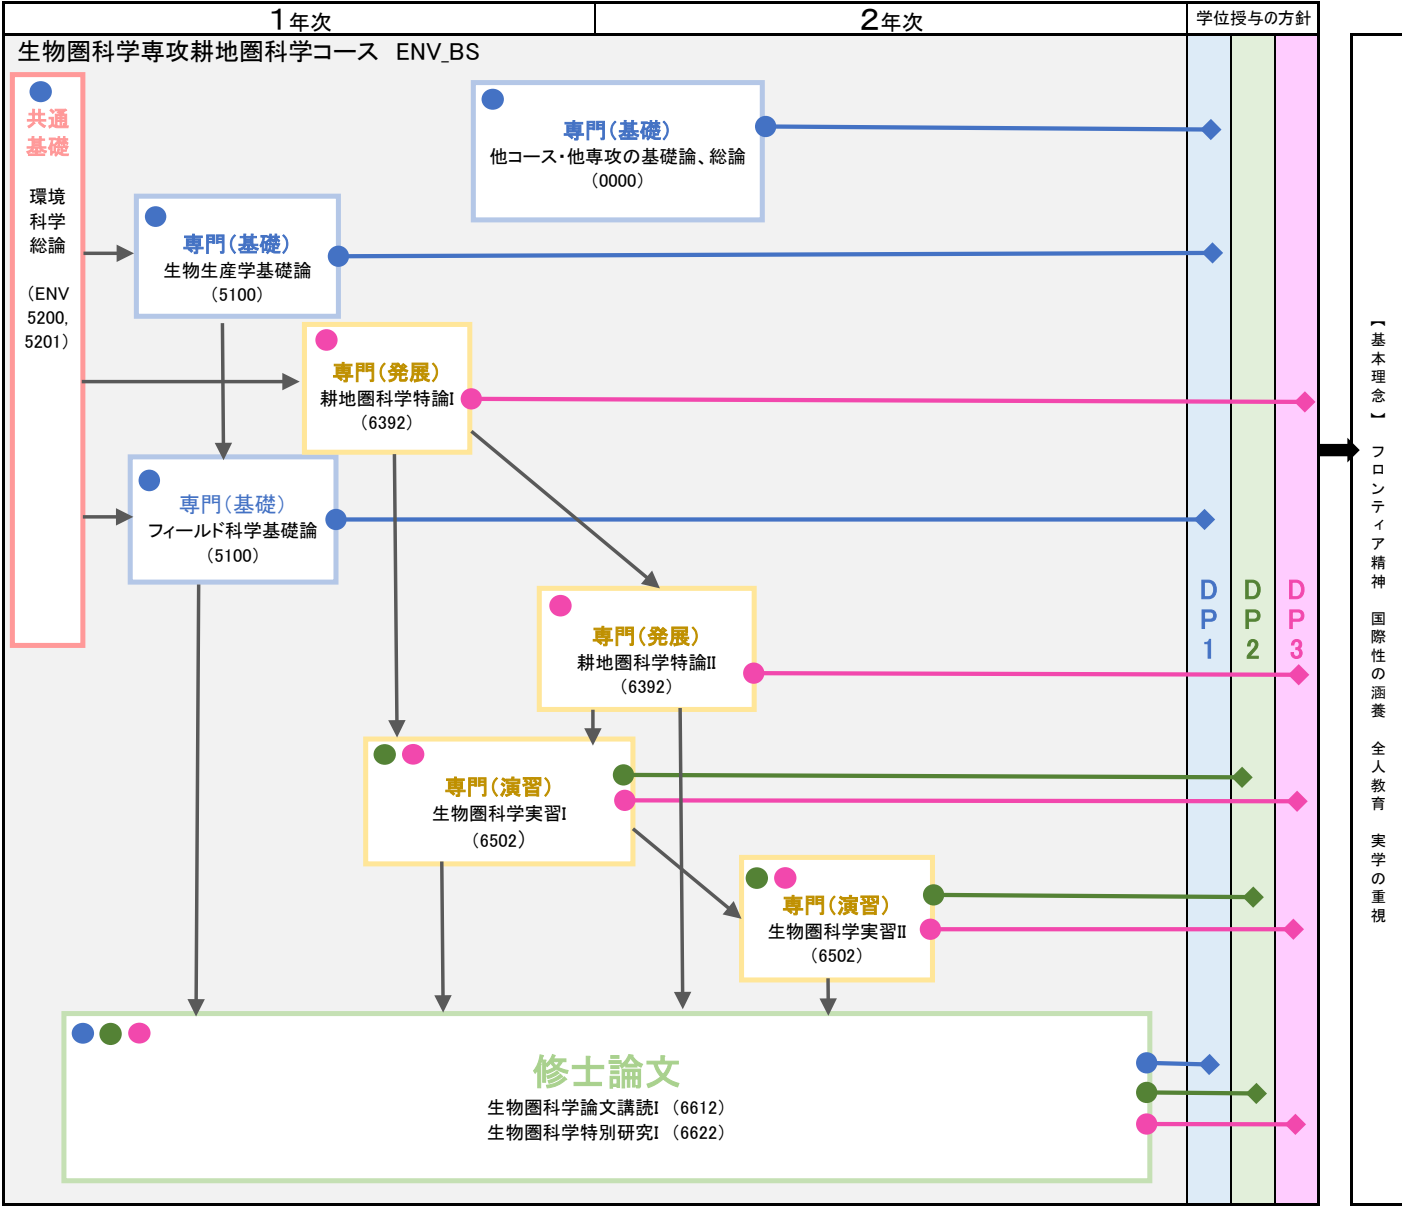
1年次

2年次

学位授与の方針

生物圏科学専攻耕地圏科学コース ENV_BS

共通基礎

環境科学総論

（ENV 5200, 5201）

専門（基礎）
他コース・他専攻の基礎論、総論
（0000）

専門（基礎）
生物生産学基礎論
（5100）

専門（発展）
耕地圏科学特論I
（6392）

専門（基礎）
フィールド科学基礎論
（5100）

専門（発展）
耕地圏科学特論II
（6392）

専門（演習）
生物圏科学実習I
（6502）

専門（演習）
生物圏科学実習II
（6502）

修士論文
生物圏科学論文講読I（6612）
生物圏科学特別研究I（6622）

DP1

DP2

DP3

【基本理念】 フロンティア精神 国際性の涵養 全人教育 実学の重視